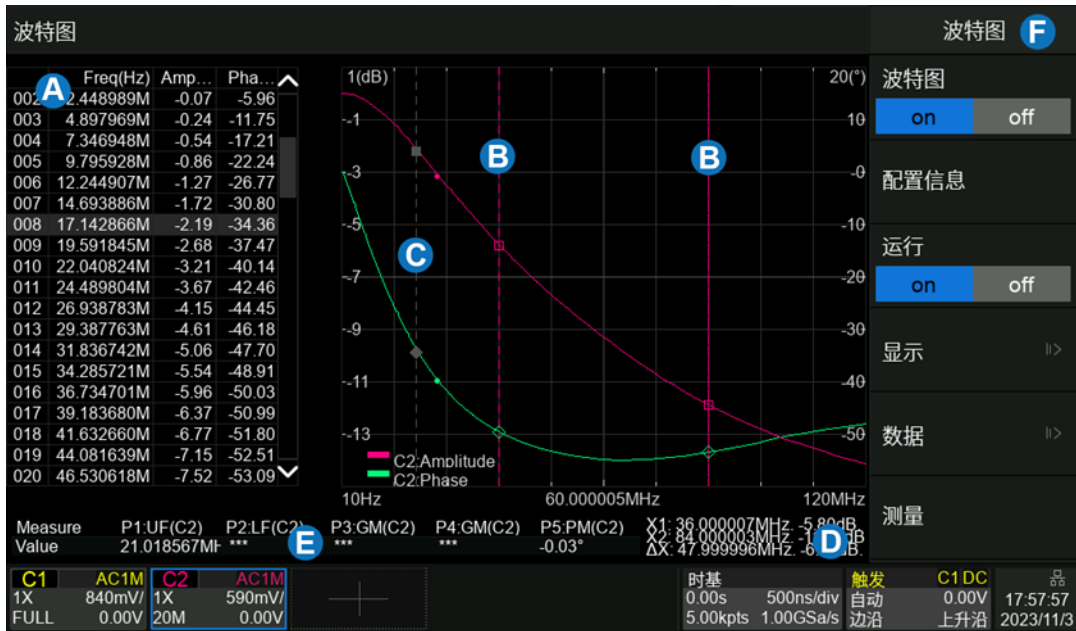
波特图

| | Freq(Hz) | Amp... | Pha... |
|---|---|---|---|
| 002 | 2.448989M | -0.07 | -5.96 |
| 003 | 4.897969M | -0.24 | -11.75 |
| 004 | 7.346948M | -0.54 | -17.21 |
| 005 | 9.795928M | -0.86 | -22.24 |
| 006 | 12.244907M | -1.27 | -26.77 |
| 007 | 14.693886M | -1.72 | -30.80 |
| 008 | 17.142866M | -2.19 | -34.36 |
| 009 | 19.591845M | -2.68 | -37.47 |
| 010 | 22.040824M | -3.21 | -40.14 |
| 011 | 24.489804M | -3.67 | -42.46 |
| 012 | 26.938783M | -4.15 | -44.45 |
| 013 | 29.387763M | -4.61 | -46.18 |
| 014 | 31.836742M | -5.06 | -47.70 |
| 015 | 34.285721M | -5.54 | -48.91 |
| 016 | 36.734701M | -5.96 | -50.03 |
| 017 | 39.183680M | -6.37 | -50.99 |
| 018 | 41.632660M | -6.77 | -51.80 |
| 019 | 44.081639M | -7.15 | -52.51 |
| 020 | 46.530618M | -7.52 | -53.09 |

A B B C D E F

1(dB) 20(°)
-1 10
-3 0
-5 -10
-7 -20
-9 -30
-11 -40
-13 -50
C2:Amplitude
C2:Phase
10Hz 60.000005MHz 120MHz

| Measure | P1:UF(C2) | P2:LF(C2) | P3:GM(C2) | P4:GM(C2) | P5:PM(C2) |
|---|---|---|---|---|---|
| Value | 21.018567MH | *** | *** | *** | -0.03° |

X1: 36.000007MHz, -5.80dB
X2: 84.000003MHz, -1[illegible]dB
ΔX: 47.999996MHz, -6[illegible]dB

波特图
波特图
on off
配置信息
运行
on off
显示
数据
测量

C1 AC1M
1X 840mV/
FULL 0.00V
C2 AC1M
1X 590mV/
20M 0.00V

时基
0.00s 500ns/div
5.00kpts 1.00GSa/s

触发 C1 DC
自动 0.00V
边沿 上升沿

17:57:57
2023/11/3